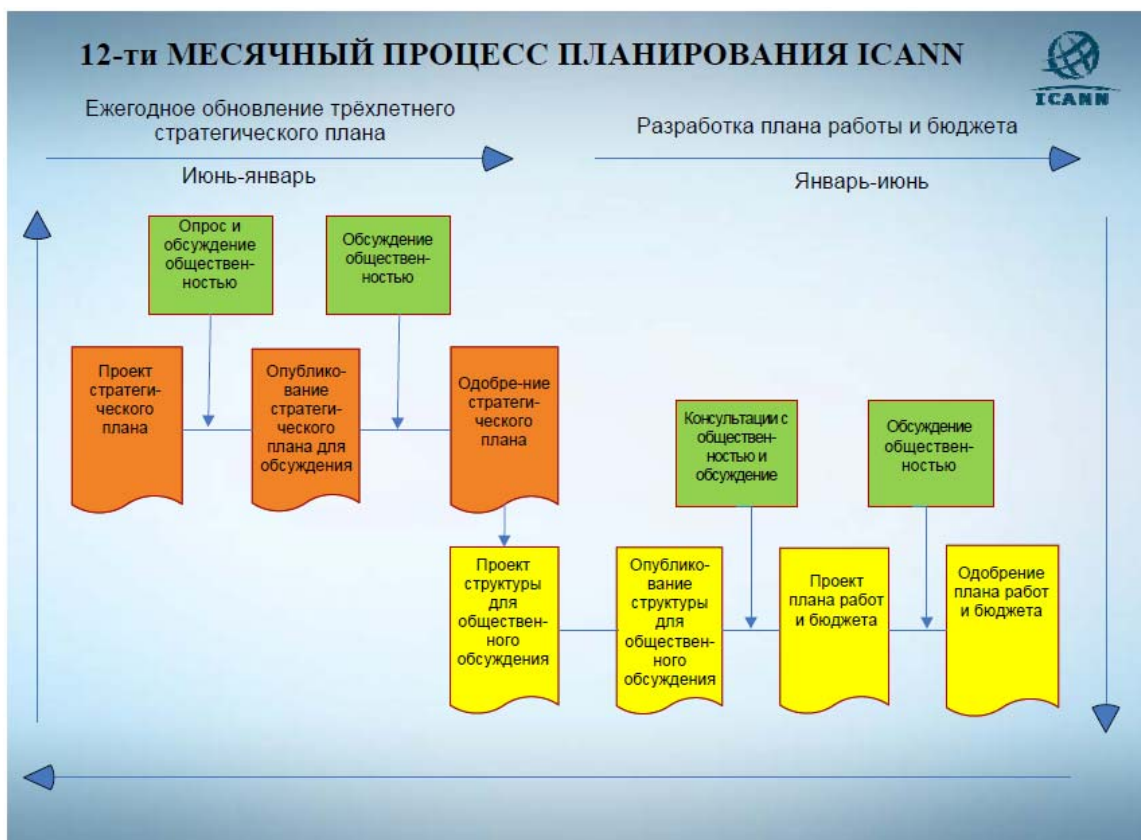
12-ти МЕСЯЧНЫЙ ПРОЦЕСС ПЛАНИРОВАНИЯ ICANN

ICANN

Ежегодное обновление трёхлетнего стратегического плана

Июнь-январь

Разработка плана работы и бюджета

Январь-июнь

Опрос и обсуждение общественностью

Обсуждение общественностью

Проект стратегического плана

Опубликование стратегического плана для обсуждения

Одобре-ние стратегического плана

Консультации с общественностью и обсуждение

Обсуждение общественностью

Проект структуры для общественного обсуждения

Опубликование структуры для общественного обсуждения

Проект плана работ и бюджета

Одобрение плана работ и бюджета